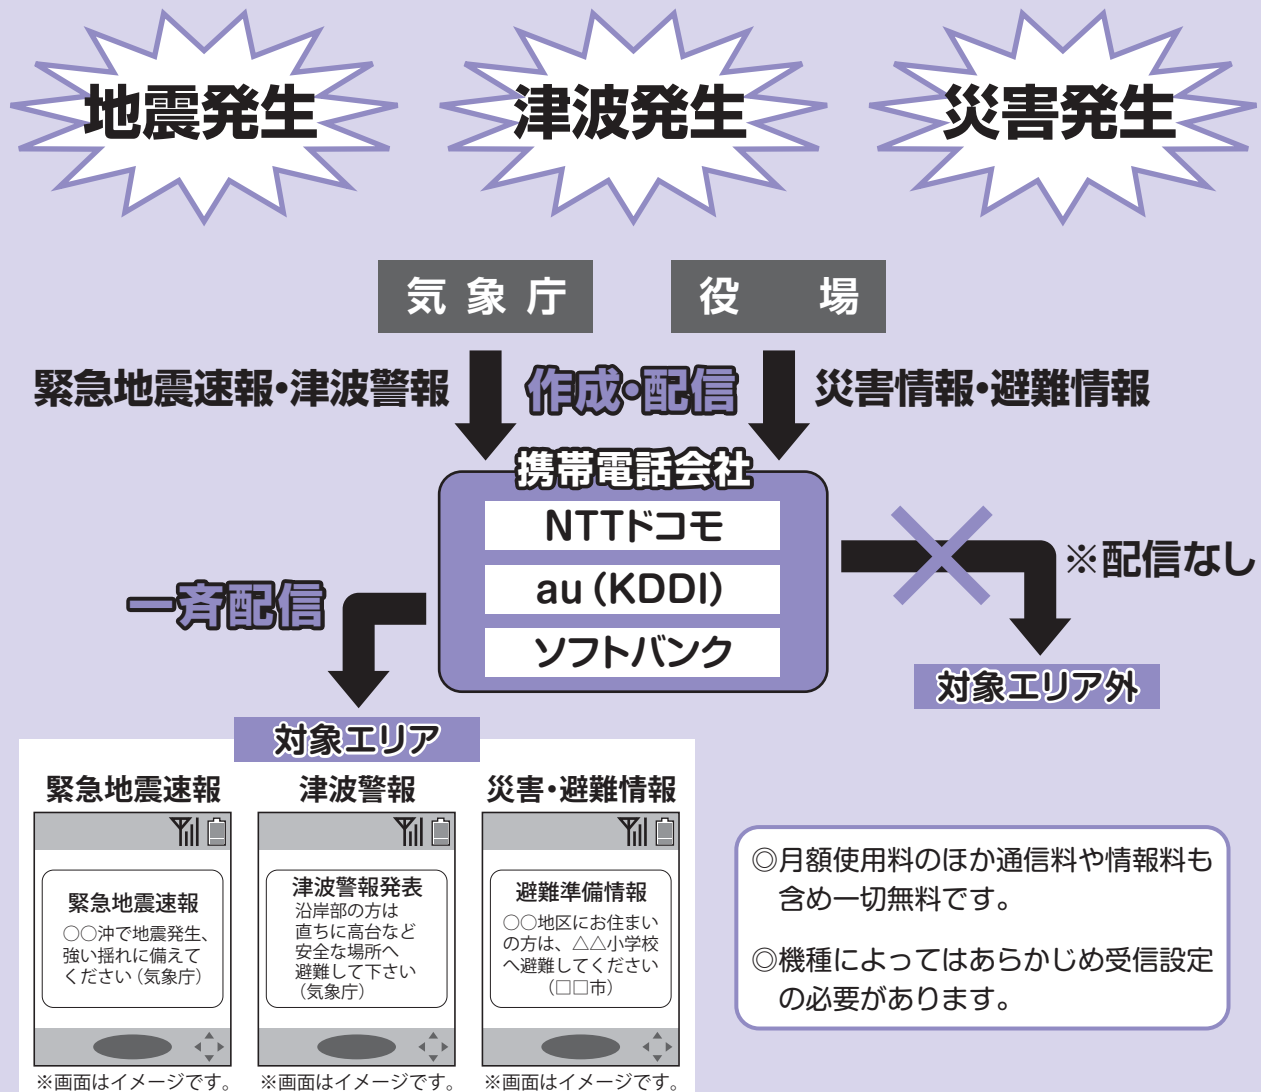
地震発生

津波発生

災害発生

気象庁

役場

緊急地震速報・津波警報

作成・配信

災害情報・避難情報

携帯電話会社

NTTドコモ

au (KDDI)

ソフトバンク

※配信なし

対象エリア外

一斉配信

対象エリア

緊急地震速報

緊急地震速報
○○沖で地震発生、強い揺れに備えてください（気象庁）

※画面はイメージです。

津波警報

津波警報発表
沿岸部の方は直ちに高台など安全な場所へ避難して下さい（気象庁）

※画面はイメージです。

災害・避難情報

避難準備情報
○○地区にお住まいの方は、△△小学校へ避難してください（□□市）

※画面はイメージです。

◎月額使用料のほか通信料や情報料も含め一切無料です。

◎機種によってはあらかじめ受信設定の必要があります。